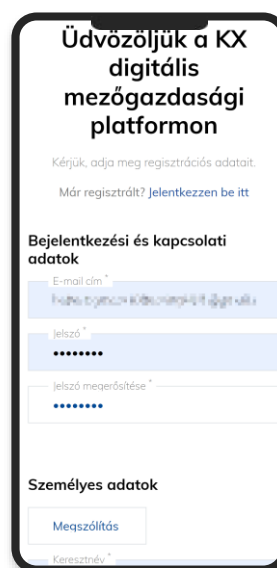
Üdvözöljük a KX digitális mezőgazdasági platformon

Kérjük, adja meg regisztrációs adatait.

Már regisztrált? Jelentkezzen be itt

Bejelentkezési és kapcsolati adatok

E-mail cím *

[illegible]

Jelszó *

••••••••

Jelszó megerősítése *

••••••••

Személyes adatok

Megszólítás

Keresztnév *